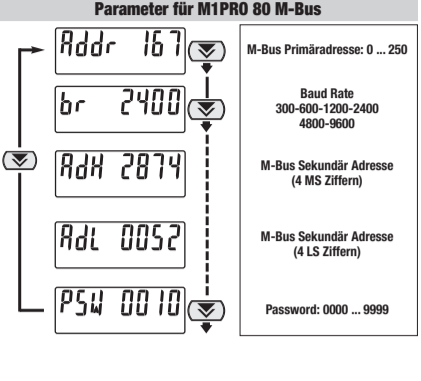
Parameter für M1PRO 80 M-Bus

Addr 167

br 2400

AdH 2874

AdL 0052

PSW 0010

M-Bus Primäradresse: 0 ... 250

Baud Rate
300-600-1200-2400
4800-9600

M-Bus Sekundär Adresse
(4 MS Ziffern)

M-Bus Sekundär Adresse
(4 LS Ziffern)

Password: 0000 ... 9999